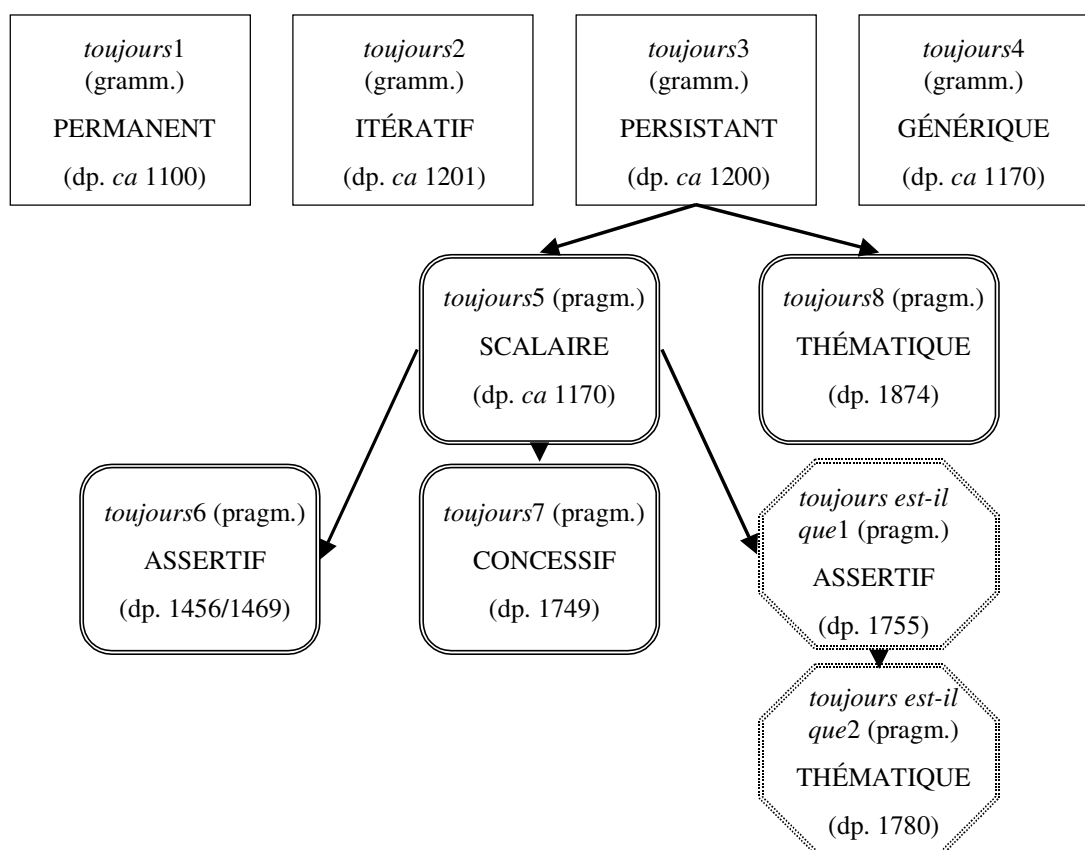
toujours1 (gramm.)
PERMANENT
(dp. ca 1100)

toujours2 (gramm.)
ITÉRATIF
(dp. ca 1201)

toujours3 (gramm.)
PERSISTANT
(dp. ca 1200)

toujours4 (gramm.)
GÉNÉRIQUE
(dp. ca 1170)

toujours5 (pragm.)
SCALAIRE
(dp. ca 1170)

toujours8 (pragm.)
THÉMATIQUE
(dp. 1874)

toujours6 (pragm.)
ASSERTIF
(dp. 1456/1469)

toujours7 (pragm.)
CONCESSIF
(dp. 1749)

toujours est-il que1 (pragm.)
ASSERTIF
(dp. 1755)

toujours est-il que2 (pragm.)
THÉMATIQUE
(dp. 1780)